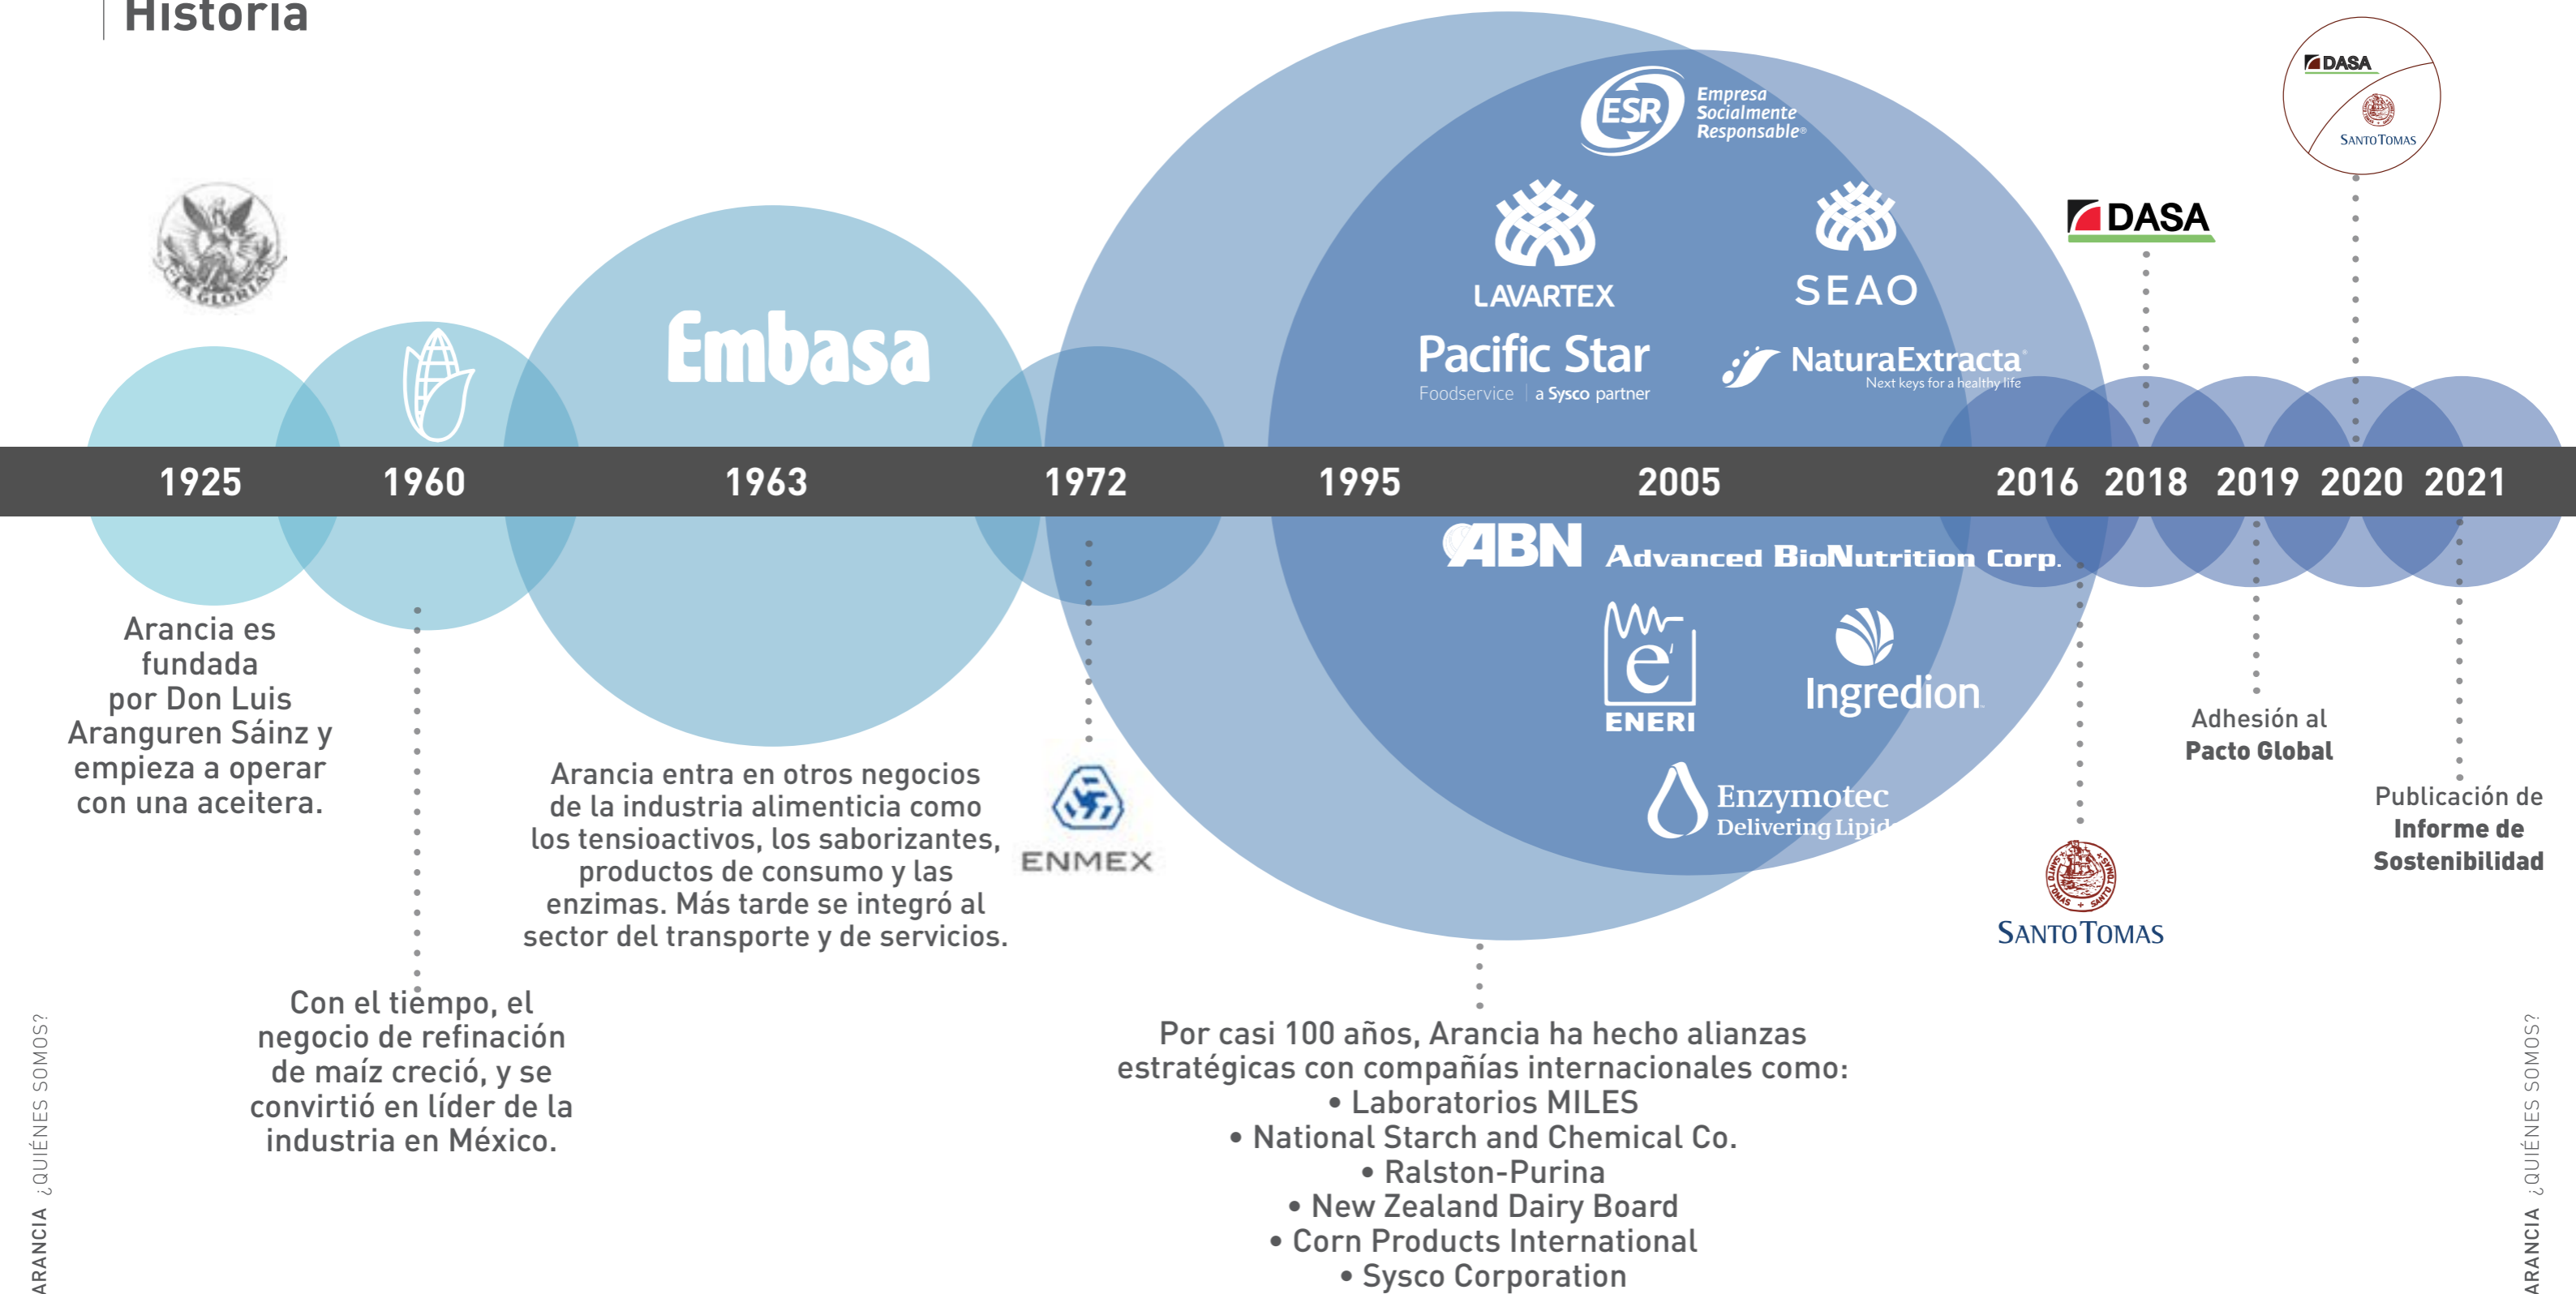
Historia

DASA
SANTO TOMAS

ESR Empresa Socialmente Responsable

LA GLORIA

Embasa

LAVARTEX

SEAO

DASA

Pacific Star
Foodservice | a Sysco partner

NaturaExtracta
Next keys for a healthy life

1925 1960 1963 1972 1995 2005 2016 2018 2019 2020 2021

ABN Advanced BioNutrition Corp.

ENERI

Ingredion

Enzymotec
Delivering Lipid

Arancia es fundada por Don Luis Aranguren Sáinz y empieza a operar con una aceitera.

Arancia entra en otros negocios de la industria alimenticia como los tensioactivos, los saborizantes, productos de consumo y las enzimas. Más tarde se integró al sector del transporte y de servicios.

ENMEX

Adhesión al
Pacto Global

Publicación de
Informe de Sostenibilidad

SANTO TOMAS

Con el tiempo, el negocio de refinación de maíz creció, y se convirtió en líder de la industria en México.

Por casi 100 años, Arancia ha hecho alianzas estratégicas con compañías internacionales como:
• Laboratorios MILES
• National Starch and Chemical Co.
• Ralston-Purina
• New Zealand Dairy Board
• Corn Products International
• Sysco Corporation

ARANCIA ¿QUIÉNES SOMOS?

ARANCIA ¿QUIÉNES SOMOS?